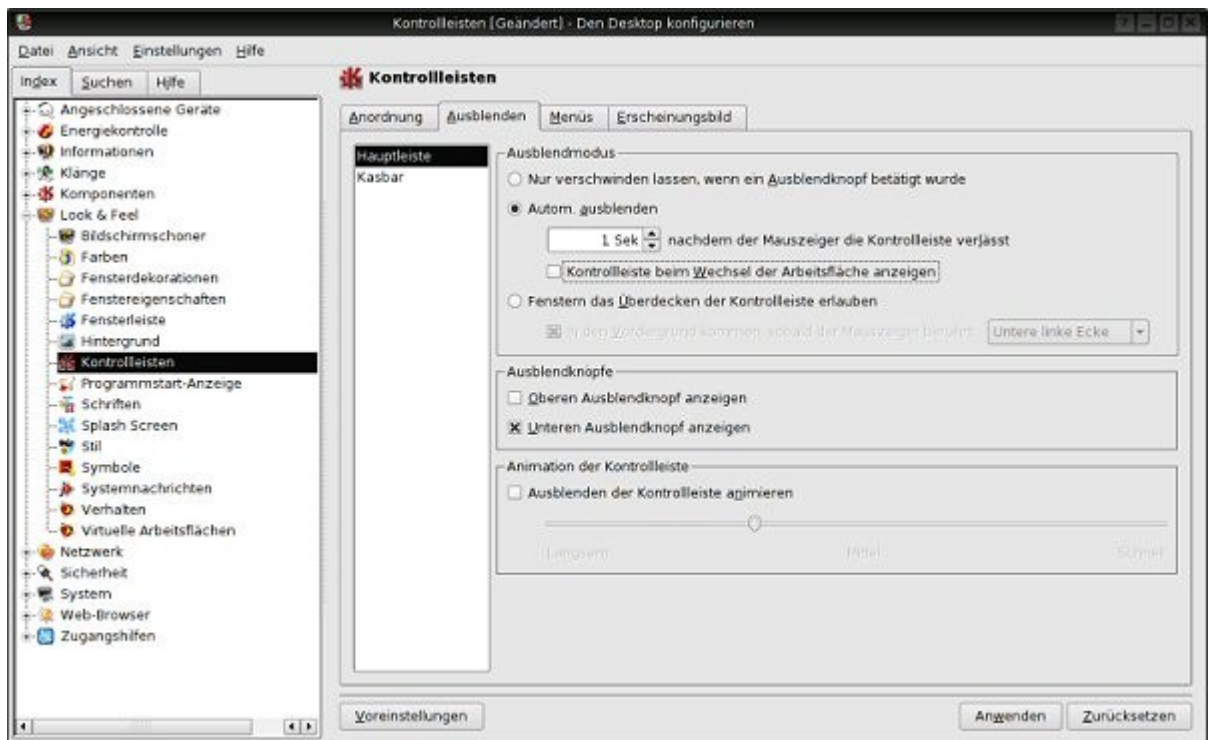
Kontrollleisten [Geändert] - Den Desktop konfigurieren

Datei Ansicht Einstellungen Hilfe

Index Suchen Hilfe

Angeschlossene Geräte
Energiekontrolle
Informationen
Klänge
Komponenten
Look & Feel
Bildschirmschoner
Farben
Fensterdekorationen
Fenstereigenschaften
Fensterleiste
Hintergrund
Kontrollleisten
Programmstart-Anzeige
Schriften
Splash Screen
Stil
Symbole
Systemnachrichten
Verhalten
Virtuelle Arbeitsflächen
Netzwerk
Sicherheit
System
Web-Browser
Zugangshilfen

Kontrollleisten

Anordnung Ausblenden Menüs Erscheinungsbild

Hauptleiste
Kasbar

Ausblendmodus
Nur verschwinden lassen, wenn ein Ausblendknopf betätigt wurde
Autom. ausblenden
1 Sek nachdem der Mauszeiger die Kontrollleiste verlässt
Kontrollleiste beim Wechsel der Arbeitsfläche anzeigen
Fenstern das Überdecken der Kontrollleiste erlauben
In den Vordergrund kommen, sobald der Mauszeiger berührt: Untere linke Ecke

Ausblendknöpfe
Oberen Ausblendknopf anzeigen
Unteren Ausblendknopf anzeigen

Animation der Kontrollleiste
Ausblenden der Kontrollleiste animieren
Langsam Mittel Schnell

Voreinstellungen Anwenden Zurücksetzen